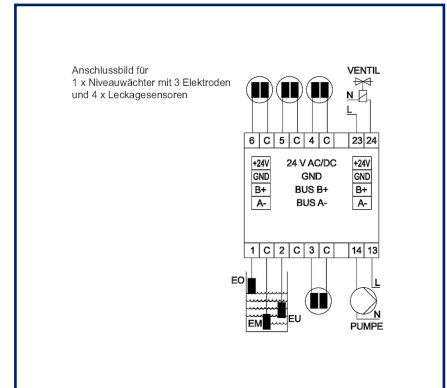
Anschlussbild für
1 x Niveauwächter mit 3 Elektroden
und 4 x Leckagesensoren

VENTIL
N
L

6 C 5 C 4 C 23 24

+24V
GND
B+
A-

24 V AC/DC
GND
BUS B+
BUS A-

+24V
GND
B+
A-

1 C 2 C 3 C 14 13

EO
EM
EU

L
N
PUMPE